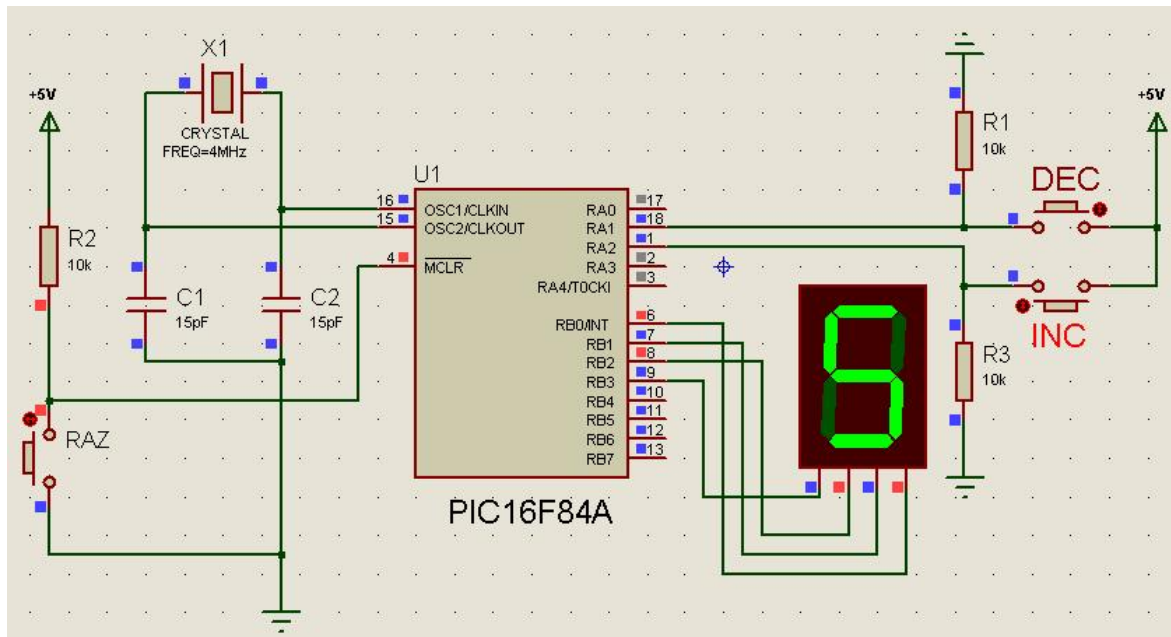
X1
CRYSTAL
FREQ=4MHz
+5V
R2
10k
C1
15pF
C2
15pF
RAZ
U1
16 OSC1/CLKIN
15 OSC2/CLKOUT
4 $\overline{MCLR}$
RA0 17
RA1 18
RA2 1
RA3 2
RA4/T0CKI 3
RB0/INT 6
RB1 7
RB2 8
RB3 9
RB4 10
RB5 11
RB6 12
RB7 13
PIC16F84A
R1
10k
DEC
+5V
INC
R3
10k